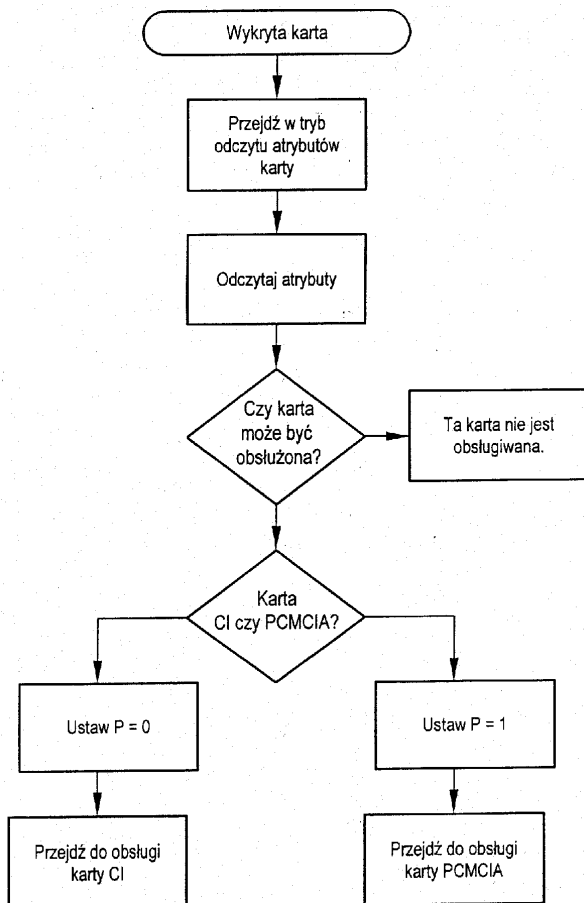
Wykryta karta

Przejdź w tryb odczytu atrybutów karty

Odczytaj atrybuty

Czy karta może być obsłużona?

Ta karta nie jest obsługiwana.

Karta CI czy PCMCIA?

Ustaw P = 0

Ustaw P = 1

Przejdź do obsługi karty CI

Przejdź do obsługi karty PCMCIA